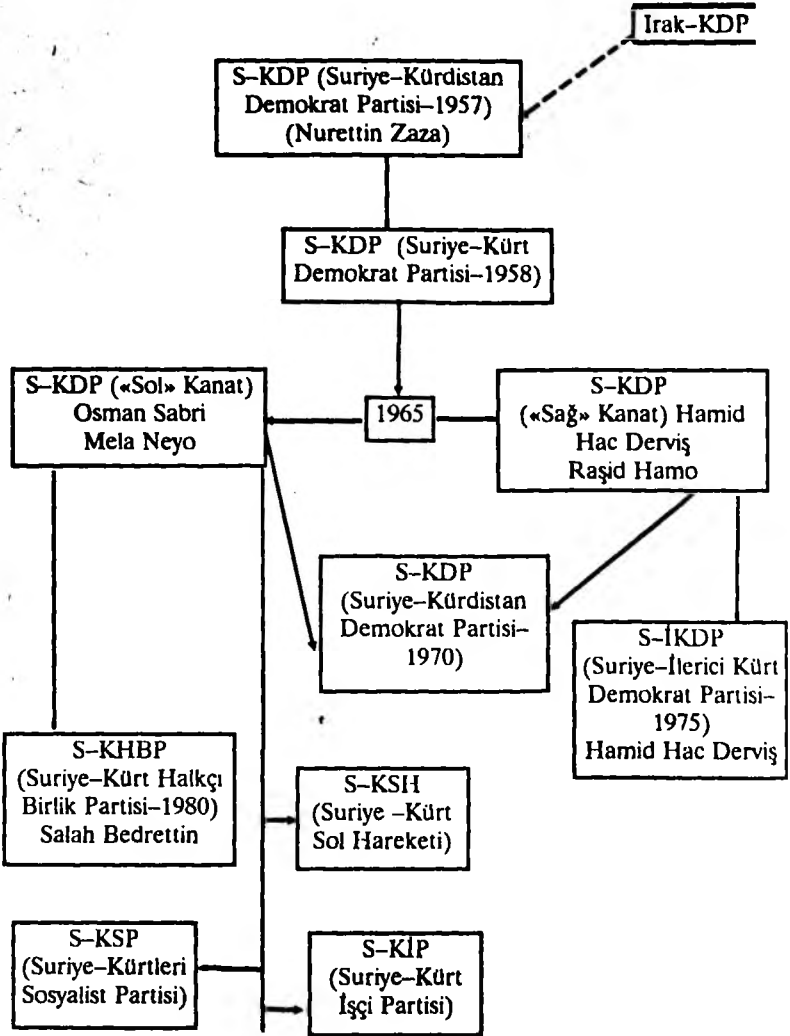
Irak-KDP

S-KDP (Suriye-Kürdistan Demokrat Partisi-1957) (Nurettin Zaza)

S-KDP (Suriye-Kürt Demokrat Partisi-1958)

S-KDP («Sol» Kanat) Osman Sabri Mela Neyo

1965

S-KDP («Sağ» Kanat) Hamid Hac Derviş Raşid Hamo

S-KDP (Suriye-Kürdistan Demokrat Partisi-1970)

S-İKDP (Suriye-İlerici Kürt Demokrat Partisi-1975) Hamid Hac Derviş

S-KHBP (Suriye-Kürt Halkçı Birlik Partisi-1980) Salah Bedrettin

S-KSH (Suriye -Kürt Sol Hareketi)

S-KSP (Suriye-Kürtleri Sosyalist Partisi)

S-KİP (Suriye-Kürt İşçi Partisi)